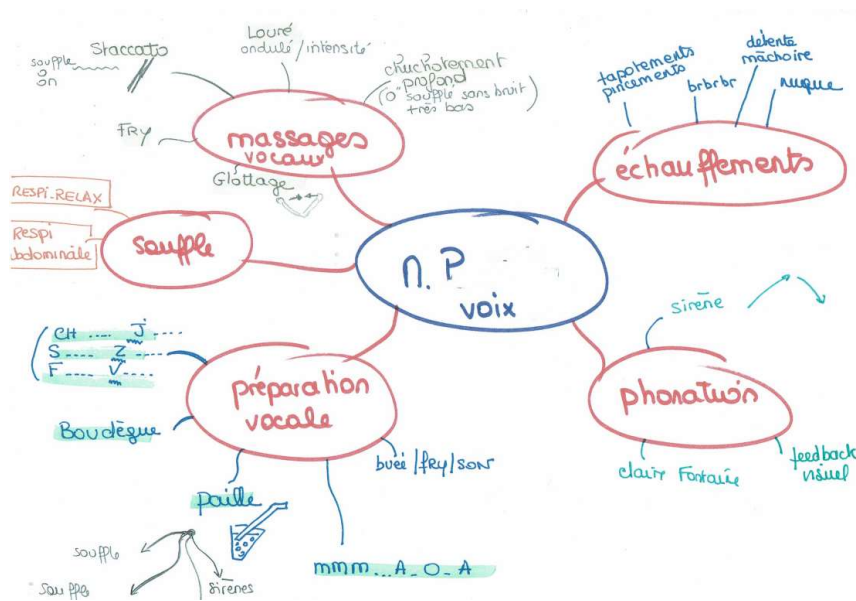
N.P

voix

massages vocaux

Staccato

souffle on

Louré ondulé / intensité

chuchotement profond (0' souffle sans bruit + très bas)

FRY

Glottage

échauffements

tapotements pincements

brbrbr

détente mâchoire

nuque

souffle

RESPI. RELAX

Respi abdominale

préparation vocale

CH .... J ....

S .... Z ....

F .... V ....

Boudègue

buée | fry | son

paille

souffle

souffle

sirènes

mmm... A... O... A

phonation

sirène

clair Fontaine

feedback visuel